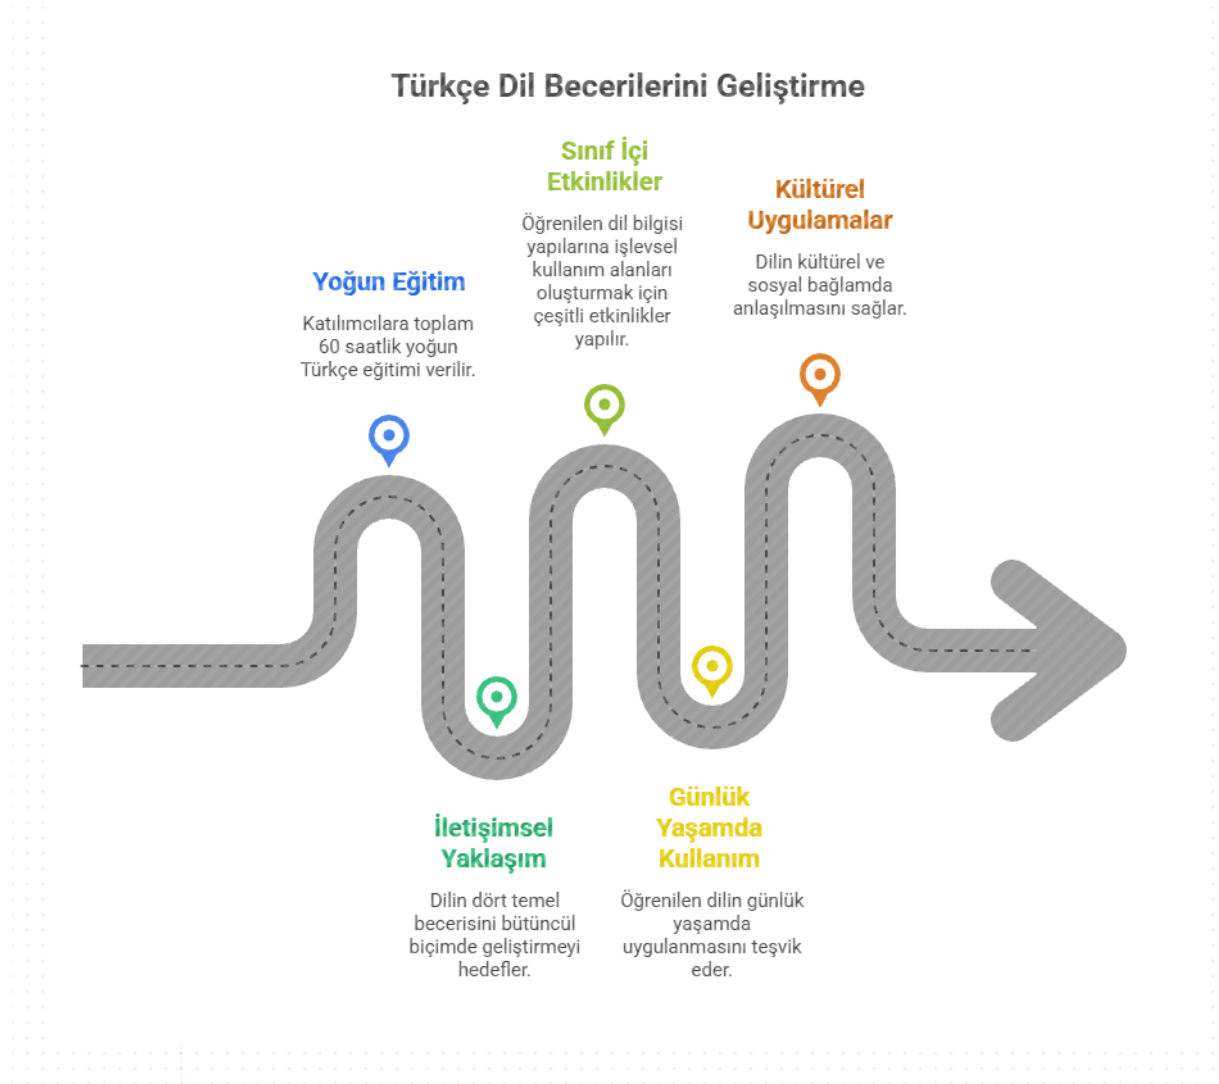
Türkçe Dil Becerilerini Geliştirme

Sınıf İçi Etkinlikler

Öğrenilen dil bilgisi yapılarına işlevsel kullanım alanları oluşturmak için çeşitli etkinlikler yapılır.

Kültürel Uygulamalar

Dilin kültürel ve sosyal bağlamda anlaşılmasını sağlar.

Yoğun Eğitim

Katılımcılara toplam 60 saatlik yoğun Türkçe eğitimi verilir.

İletişimsel Yaklaşım

Dilin dört temel becerisini bütüncül biçimde geliştirmeyi hedefler.

Günlük Yaşamda Kullanım

Öğrenilen dilin günlük yaşamda uygulanmasını teşvik eder.